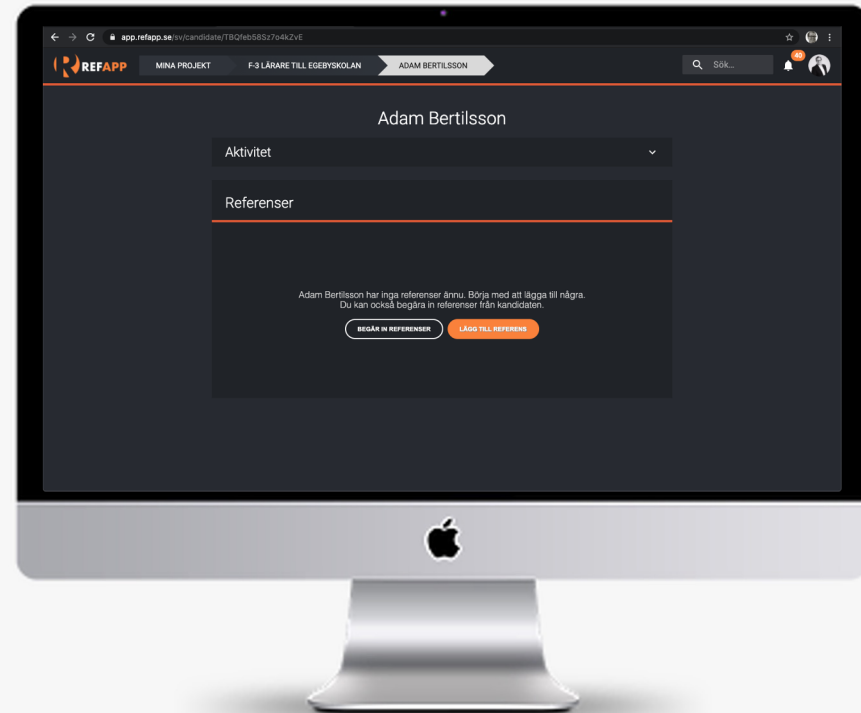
app.refapp.se/sv/candidate/TBQfeb58Sz7o4kZvE

REFAPP MINA PROJEKT F-3 LÄRARE TILL EGEBYSKOLAN ADAM BERTILSSON

Sök...

40

Adam Bertilsson

Aktivitet

Referenser

Adam Bertilsson har inga referenser ännu. Börja med att lägga till några. Du kan också begära in referenser från kandidaten.

BEGÄR IN REFERENSER LÄGG TILL REFERENS